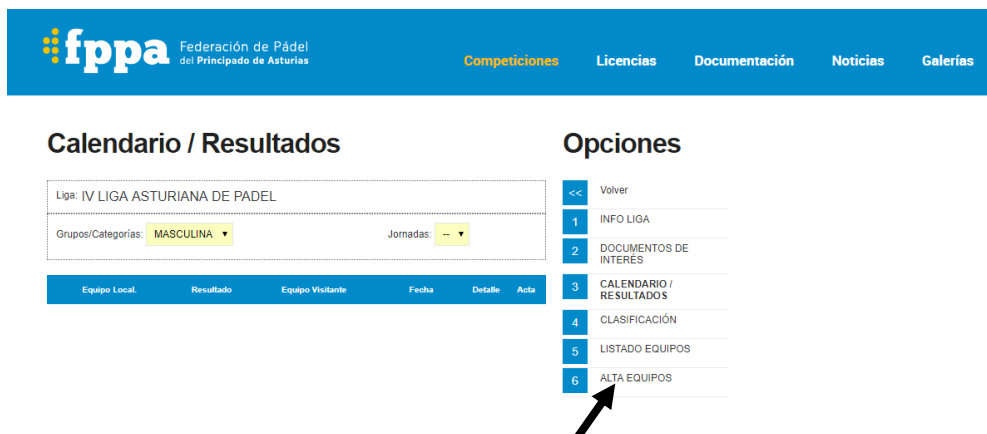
fppa Federación de Pádel del Principado de Asturias

Competiciones Licencias Documentación Noticias Galerías

Calendario / Resultados

Liga: IV LIGA ASTURIANA DE PADEL

Grupos/Categorías: MASCULINA ▼ Jornadas: -- ▼

| Equipo Local. | Resultado | Equipo Visitante | Fecha | Detalle | Acta |
|---|---|---|---|---|---|

Opciones

<< Volver
1 INFO LIGA
2 DOCUMENTOS DE INTERÉS
3 CALENDARIO / RESULTADOS
4 CLASIFICACIÓN
5 LISTADO EQUIPOS
6 ALTA EQUIPOS